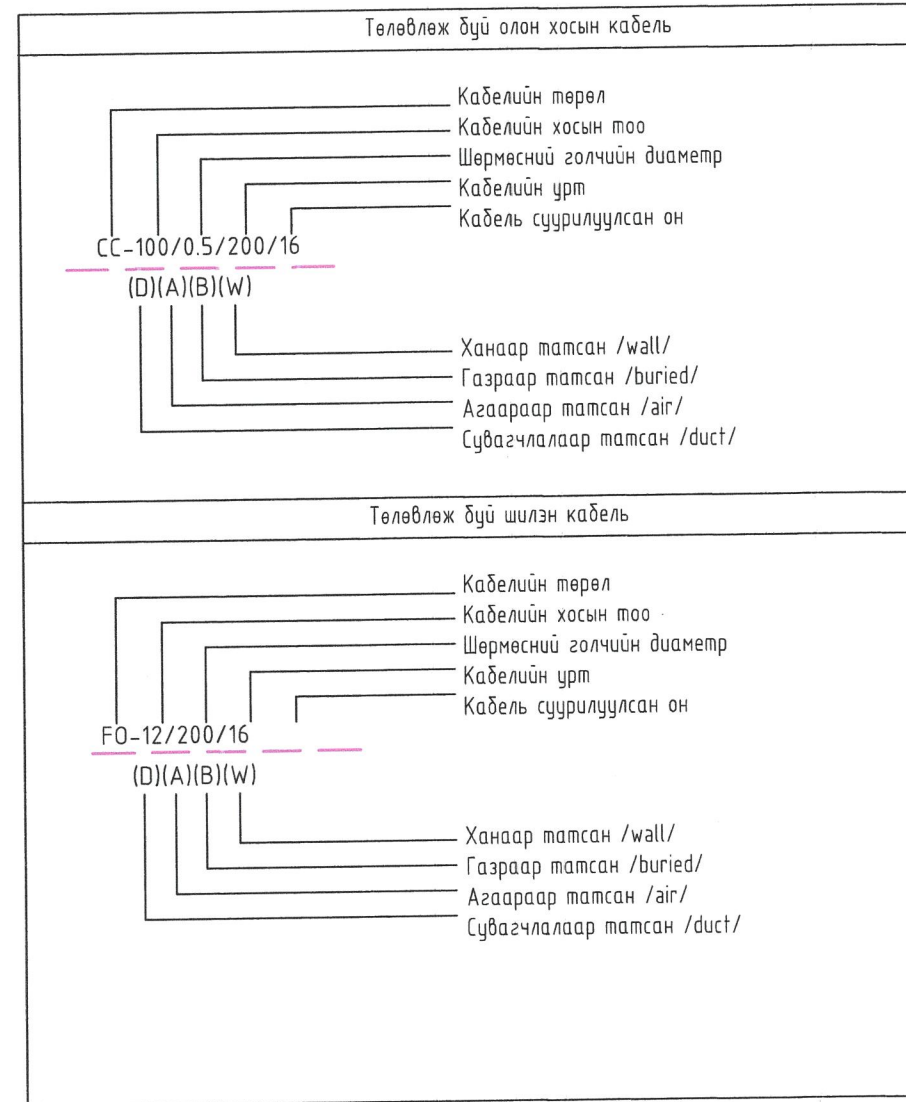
Төлөвлөж буй олон хосын кабель

Кабелийн төрөл
Кабелийн хосын тоо
Шөрмөсний голчийн диаметр
Кабелийн урт
Кабель суурилуулсан он

CC-100/0.5/200/16
(D)(A)(B)(W)

Ханаар татсан /wall/
Газраар татсан /buried/
Агаараар татсан /air/
Сувагчлалаар татсан /duct/

Төлөвлөж буй шилэн кабель

Кабелийн төрөл
Кабелийн хосын тоо
Шөрмөсний голчийн диаметр
Кабелийн урт
Кабель суурилуулсан он

FO-12/200/16
(D)(A)(B)(W)

Ханаар татсан /wall/
Газраар татсан /buried/
Агаараар татсан /air/
Сувагчлалаар татсан /duct/